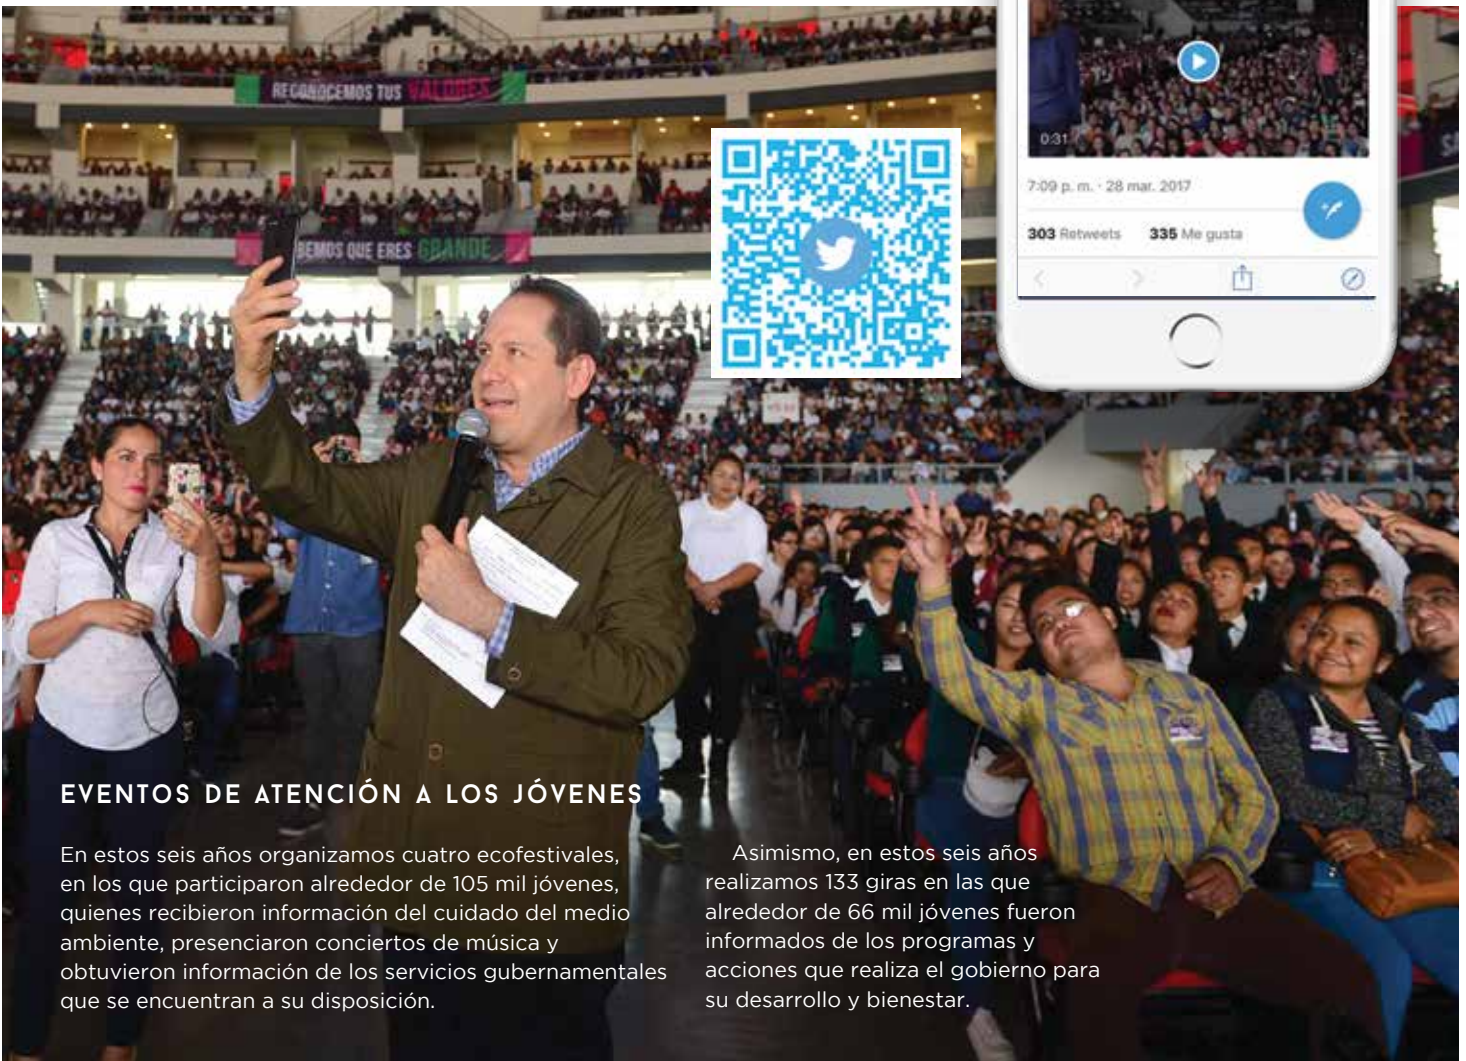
RECONOCEMOS TUS VALORES

SABEMOS QUE ERES GRANDE

0:31

7:09 p. m. · 28 mar. 2017

303 Retweets 335 Me gusta

EVENTOS DE ATENCIÓN A LOS JÓVENES

En estos seis años organizamos cuatro ecofestivales, en los que participaron alrededor de 105 mil jóvenes, quienes recibieron información del cuidado del medio ambiente, presenciaron conciertos de música y obtuvieron información de los servicios gubernamentales que se encuentran a su disposición.

Asimismo, en estos seis años realizamos 133 giras en las que alrededor de 66 mil jóvenes fueron informados de los programas y acciones que realiza el gobierno para su desarrollo y bienestar.